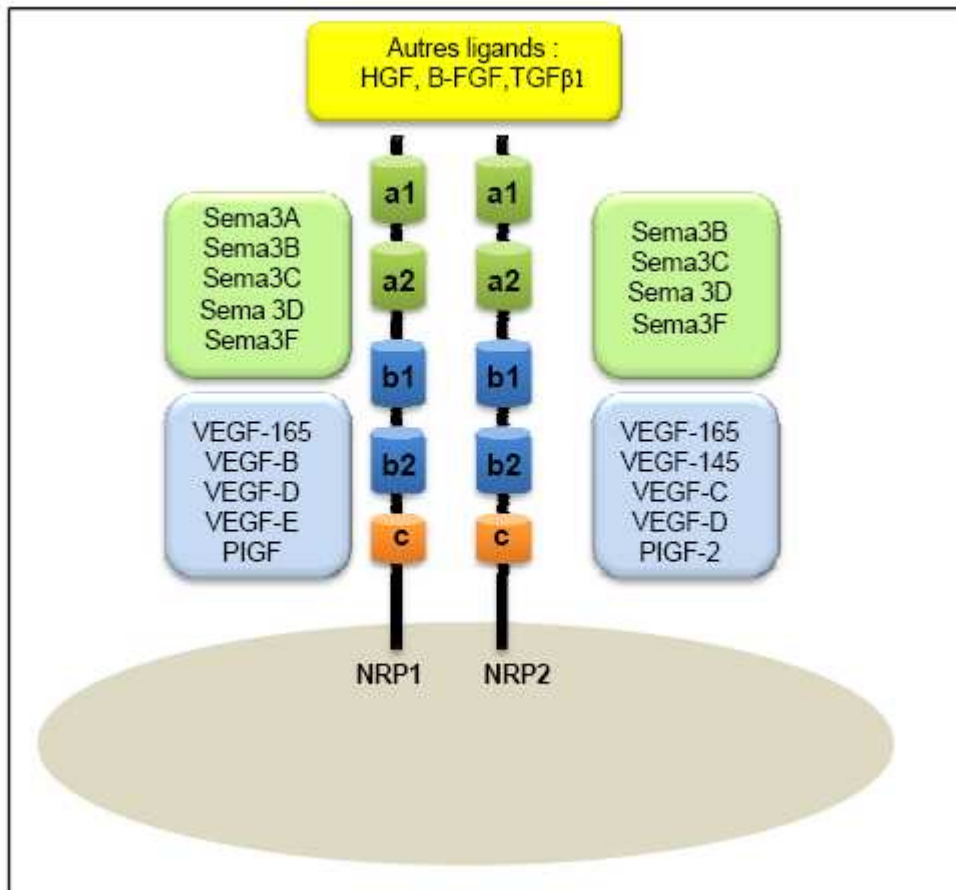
Autres ligands :
HGF, B-FGF,TGFβ1

Sema3A
Sema3B
Sema3C
Sema 3D
Sema3F

a1
a2
b1
b2
c

a1
a2
b1
b2
c

Sema3B
Sema3C
Sema 3D
Sema3F

VEGF-165
VEGF-B
VEGF-D
VEGF-E
PlGF

VEGF-165
VEGF-145
VEGF-C
VEGF-D
PlGF-2

NRP1
NRP2